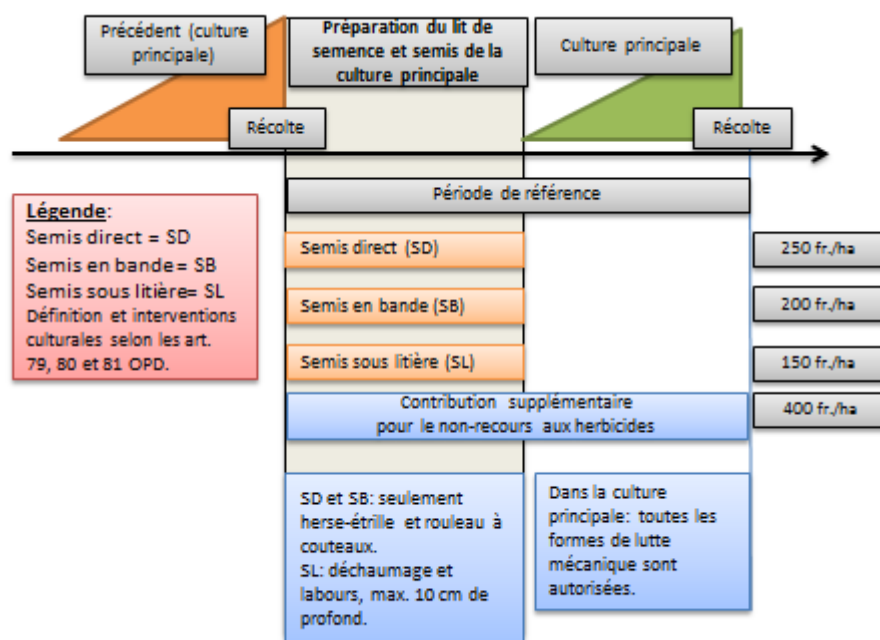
Précédent (culture principale)

Préparation du lit de semence et semis de la culture principale

Culture principale

Récolte

Récolte

Période de référence

Légende:
Semis direct = SD
Semis en bande = SB
Semis sous litière= SL
Définition et interventions culturales selon les art. 79, 80 et 81 OPD.

Semis direct (SD)

250 fr./ha

Semis en bande (SB)

200 fr./ha

Semis sous litière (SL)

150 fr./ha

Contribution supplémentaire pour le non-recours aux herbicides

400 fr./ha

SD et SB: seulement herse-étrille et rouleau à couteaux.
SL: déchaumage et labours, max. 10 cm de profond.

Dans la culture principale: toutes les formes de lutte mécanique sont autorisées.